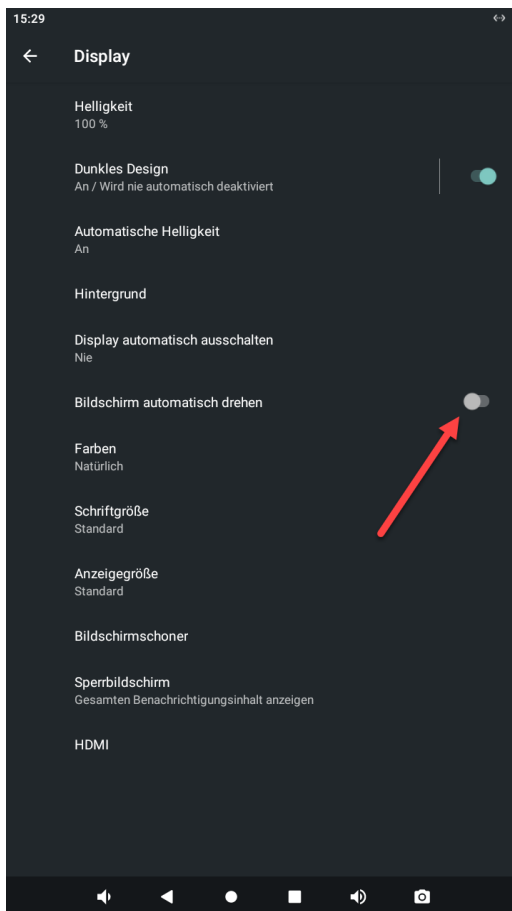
15:29

Display

Helligkeit
100 %

Dunkles Design
An / Wird nie automatisch deaktiviert

Automatische Helligkeit
An

Hintergrund

Display automatisch ausschalten
Nie

Bildschirm automatisch drehen

Farben
Natürlich

Schriftgröße
Standard

Anzeigegröße
Standard

Bildschirmschoner

Sperrbildschirm
Gesamten Benachrichtigungsinhalt anzeigen

HDMI